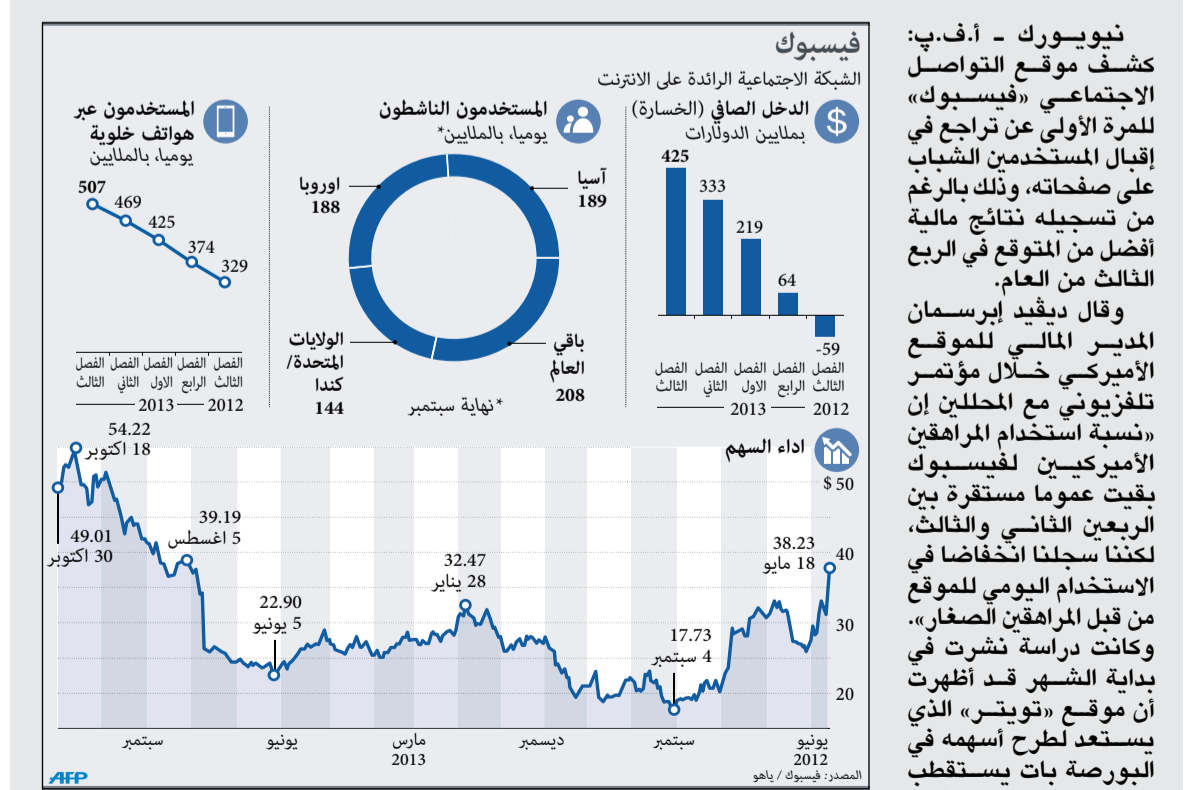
نيويورك - أ.ف.ب: كشف موقع التواصل الاجتماعي «فيسبوك» للمرة الأولى عن تراجع في إقبال المستخدمين الشباب على صفحاته، وذلك بالرغم من تسجيله نتائج مالية أفضل من المتوقع في الربع الثالث من العام.

وقال ديفيد إبرسمان المدير المالي للموقع الأميركي خلال مؤتمر تلفزيوني مع المحللين إن «نسبة استخدام المراهقين الأميركيين لفيسبوك بقيت عموما مستقرة بين الربعين الثاني والثالث، لكننا سجلنا انخفاضا في الاستخدام اليومي للموقع من قبل المراهقين الصغار».

وكانت دراسة نشرت في بداية الشهر قد أظهرت أن موقع «تويتر» الذي يستعد لطرح أسهمه في البورصة بات يستقطب

فيسبوك
الشبكة الاجتماعية الرائدة على الانترنت

الدخل الصافي (الخسارة)
بملايين الدولارات
425
333
219
64
-59
الفصل الثالث
الفصل الثاني
الفصل الاول
الفصل الرابع
الفصل الثالث
2013
2012

المستخدمون الناشطون
يوميا، بالملايين*
آسيا
189
اوروبا
188
باقي العالم
208
الولايات المتحدة/ كندا
144
* نهاية سبتمبر

المستخدمون عبر هواتف خلوية
يوميا، بالملايين
507
469
425
374
329
الفصل الثالث
الفصل الثاني
الفصل الاول
الفصل الرابع
الفصل الثالث
2013
2012

اداء السهم
$ 50
40
30
20
54.22
18 اكتوبر
49.01
30 اكتوبر
39.19
5 اغسطس
22.90
5 يونيو
32.47
28 يناير
17.73
4 سبتمبر
38.23
18 مايو
سبتمبر
يونيو
مارس
2013
ديسمبر
سبتمبر
يونيو
2012

AFP
المصدر: فيسبوك / ياهو